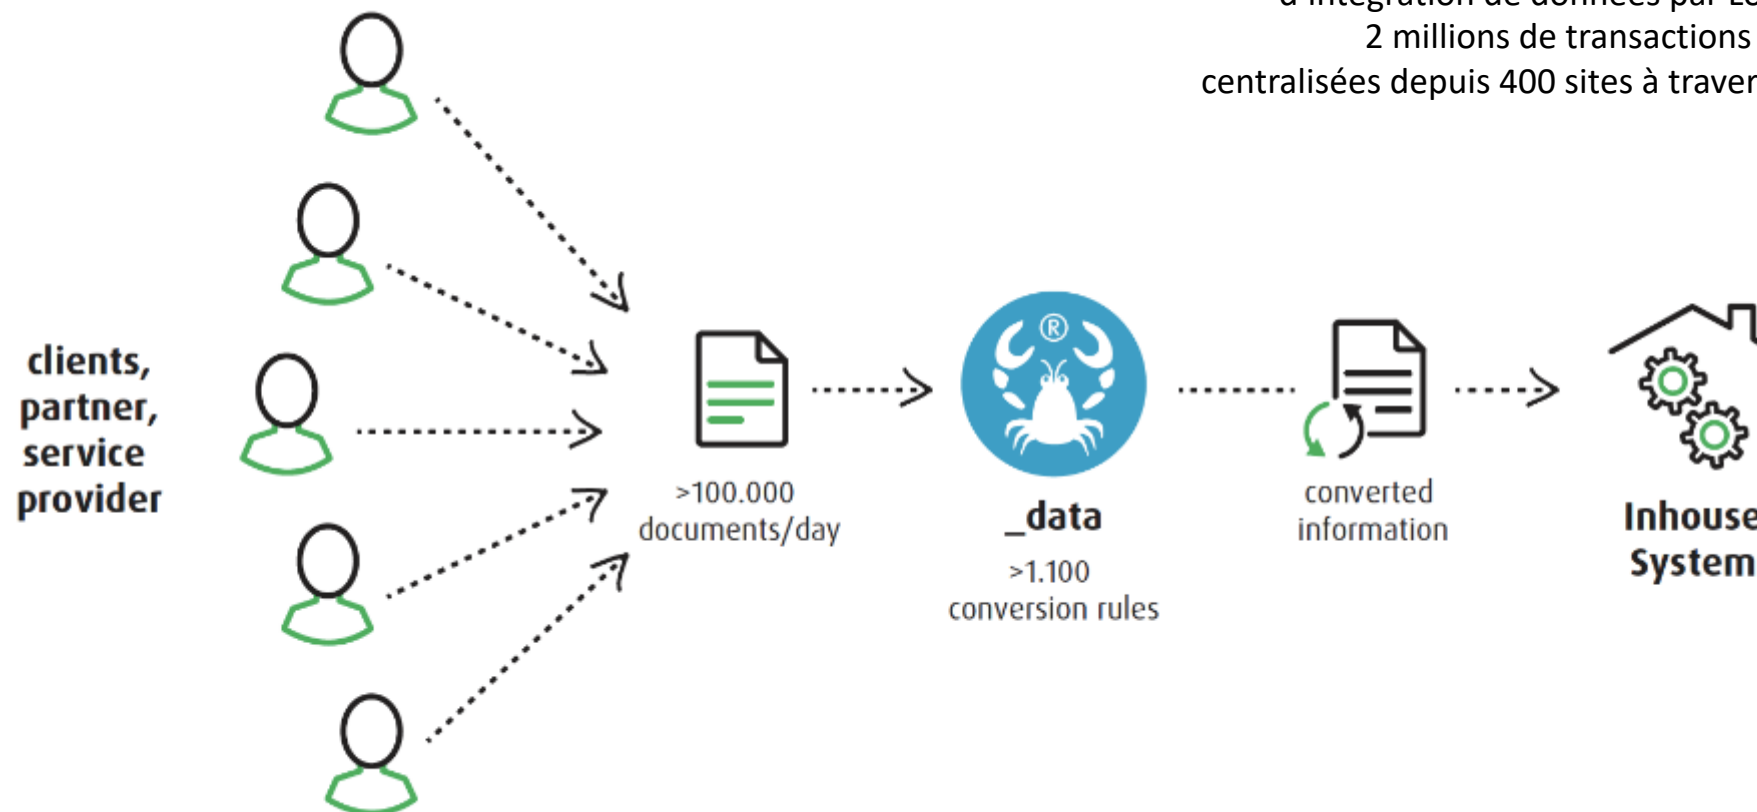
d'intégration de données par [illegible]
2 millions de transactions
centralisées depuis 400 sites à traver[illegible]

clients, partner, service provider

>100.000 documents/day

®

_data

>1.100 conversion rules

converted information

Inhouse System